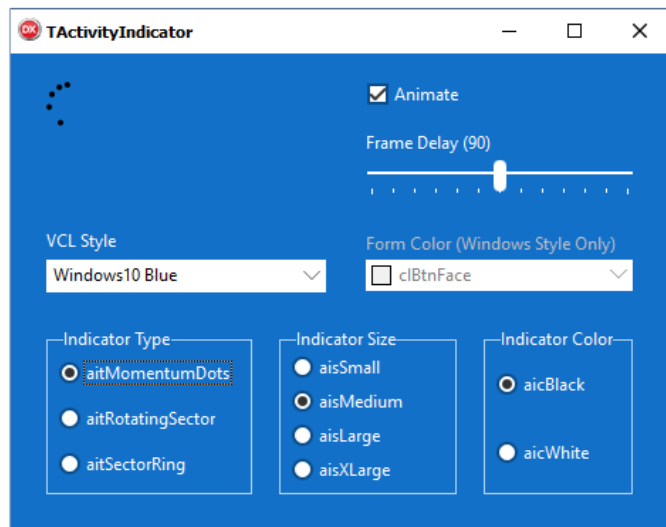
TActivityIndicator

Animate

Frame Delay (90)

VCL Style

Windows10 Blue

Form Color (Windows Style Only)

clBtnFace

Indicator Type

aitMomentumDots

aitRotatingSector

aitSectorRing

Indicator Size

aisSmall

aisMedium

aisLarge

aisXLarge

Indicator Color

aicBlack

aicWhite